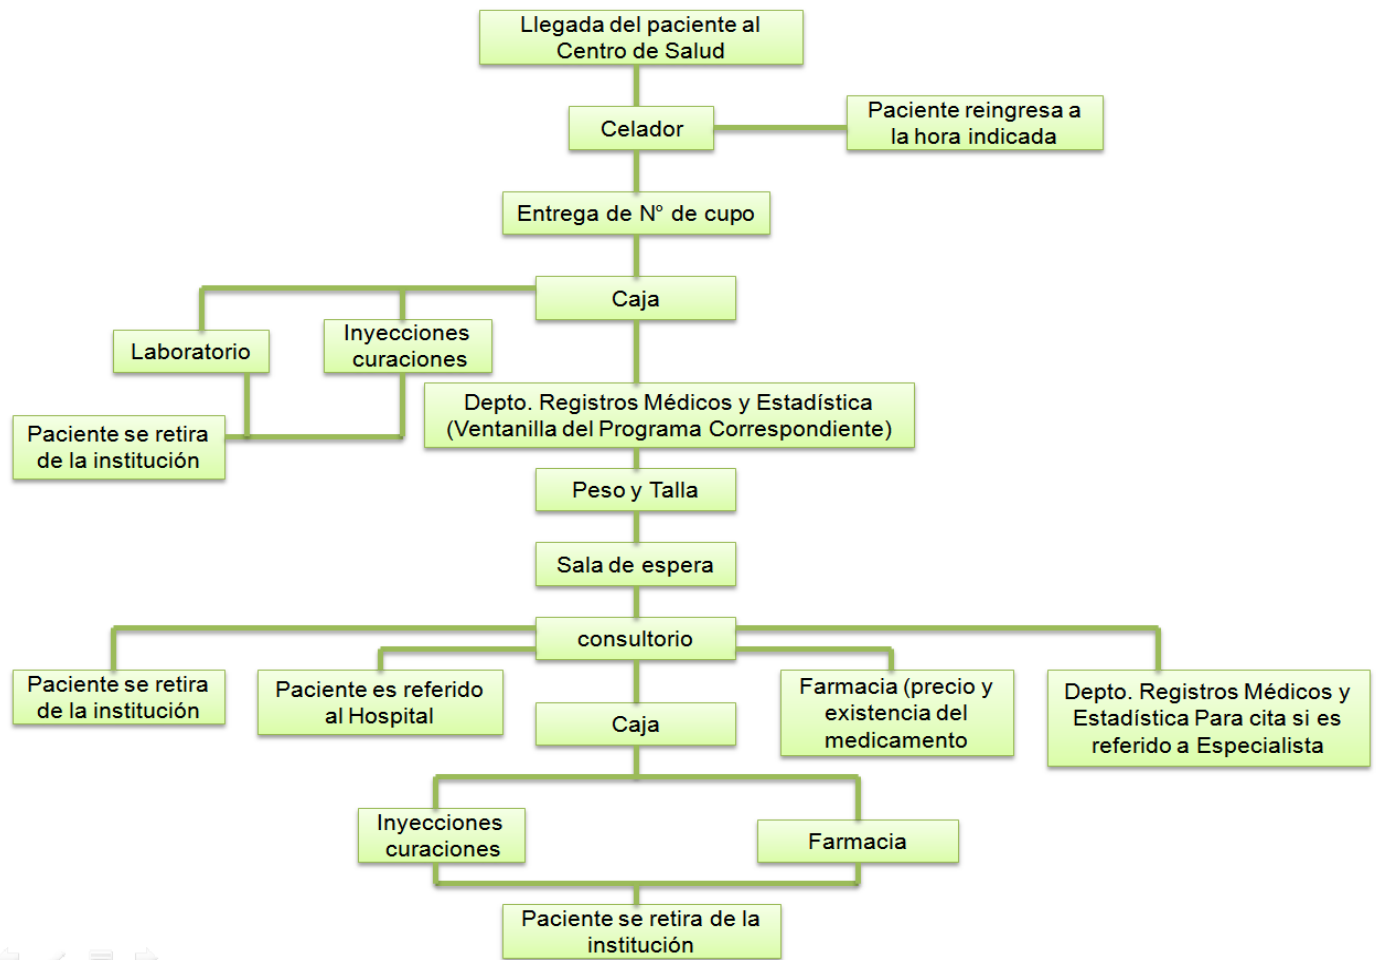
Llegada del paciente al Centro de Salud

Celador

Paciente reingresa a la hora indicada

Entrega de N° de cupo

Caja

Laboratorio

Inyecciones curaciones

Paciente se retira de la institución

Depto. Registros Médicos y Estadística (Ventanilla del Programa Correspondiente)

Peso y Talla

Sala de espera

consultorio

Paciente se retira de la institución

Paciente es referido al Hospital

Caja

Farmacia (precio y existencia del medicamento

Depto. Registros Médicos y Estadística Para cita si es referido a Especialista

Inyecciones curaciones

Farmacia

Paciente se retira de la institución